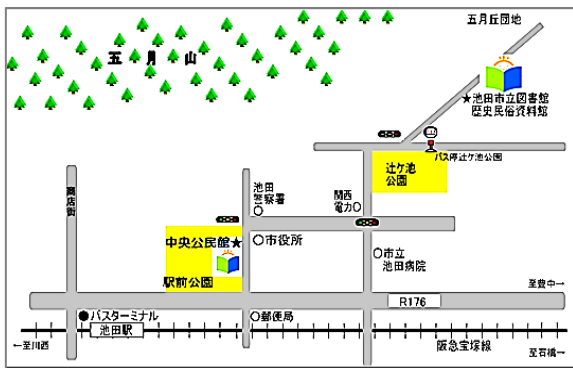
五月丘団地

五　月　山

★池田市立図書館
歴史民俗資料館

バス停辻ケ池公園

辻ケ池
公園

商店街

池田
警察署

関西
電力

中央公民館★

○市役所

○市立
池田病院

駅前公園

至豊中→

R176

●バスターミナル

池田駅

○郵便局

←至川西

阪急宝塚線

至石橋→